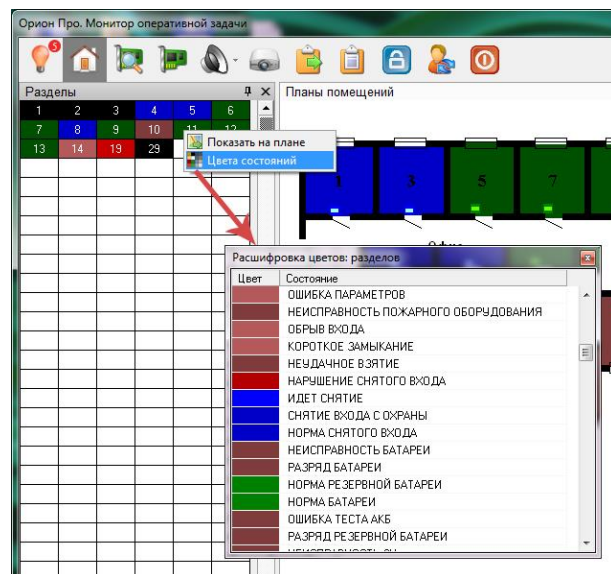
Орион Про. Монитор оперативной задачи

5

Разделы

| 1 | 2 | 3 | 4 | 5 | 6 |
|---|---|---|---|---|---|
| 7 | 8 | 9 | 10 | 11 | 12 |
| 13 | 14 | 19 | 29 | | |

Показать на плане
Цвета состояний

Планы помещений

1 3 5 7

Офис

Расшифровка цветов: разделов

| Цвет | Состояние |
|---|---|
| | ОШИБКА ПАРАМЕТРОВ |
| | НЕИСПРАВНОСТЬ ПОЖАРНОГО ОБОРУДОВАНИЯ |
| | ОБРЫВ ВХОДА |
| | КОРОТКОЕ ЗАМЫКАНИЕ |
| | НЕУДАЧНОЕ ВЗЯТИЕ |
| | НАРУШЕНИЕ СНЯТОГО ВХОДА |
| | ИДЕТ СНЯТИЕ |
| | СНЯТИЕ ВХОДА С ОХРАНЫ |
| | НОРМА СНЯТОГО ВХОДА |
| | НЕИСПРАВНОСТЬ БАТАРЕИ |
| | РАЗРЯД БАТАРЕИ |
| | НОРМА РЕЗЕРВНОЙ БАТАРЕИ |
| | НОРМА БАТАРЕИ |
| | ОШИБКА ТЕСТА АКБ |
| | РАЗРЯД РЕЗЕРВНОЙ БАТАРЕИ |
| | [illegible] |